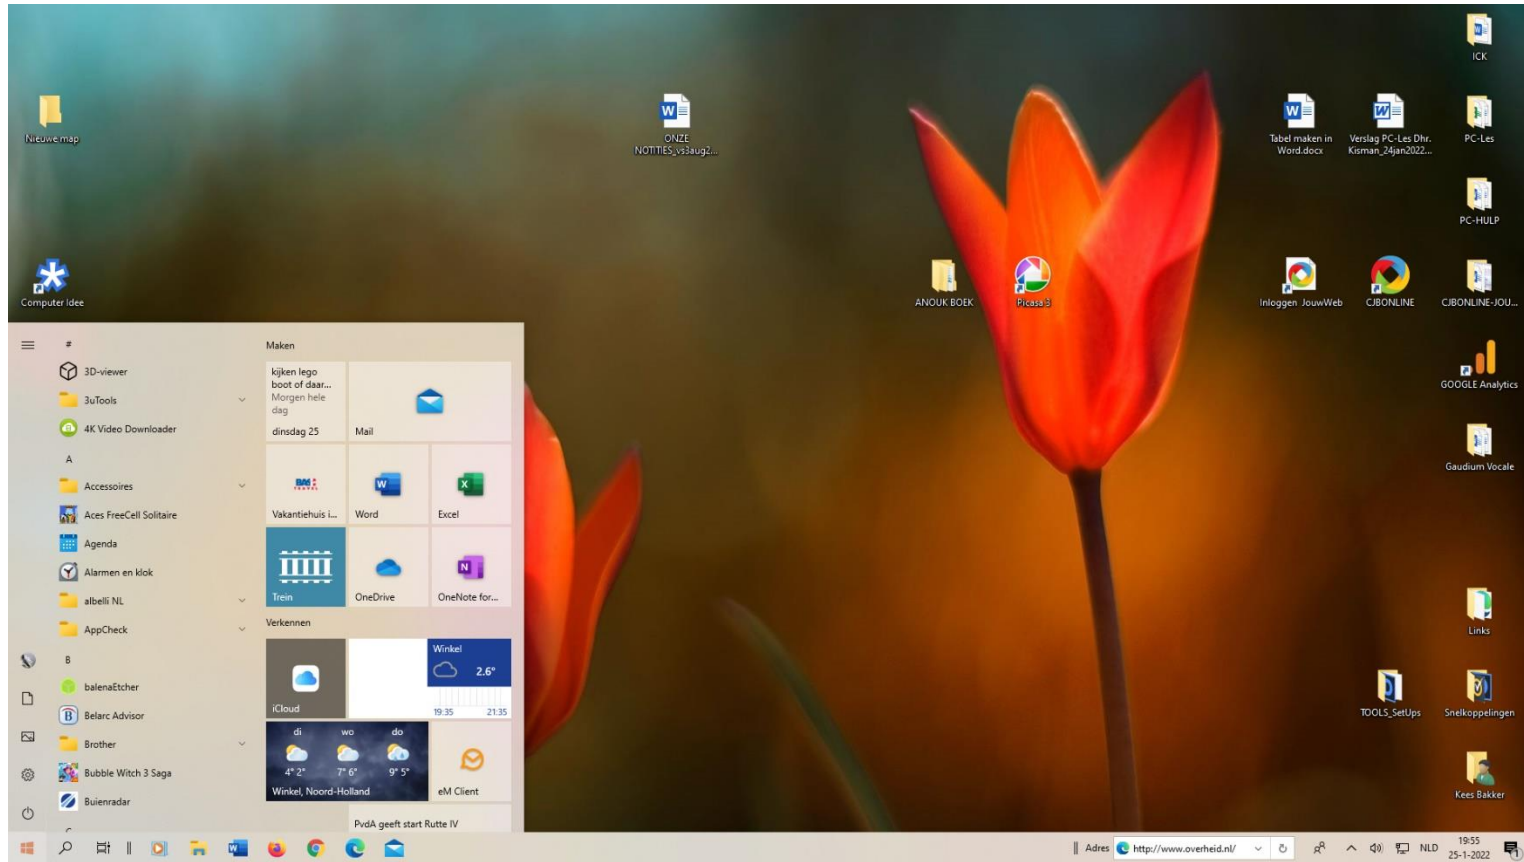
Nieuwe map

ONZE NOTITIES_vs3aug2...

Tabel maken in Word.docx

Verslag PC-Les Dhr. Kisman_24jan2022...

ICK

PC-Les

PC-HULP

Computer Idee

ANOUK BOEK

Picasa 3

Inloggen JouwWeb

CJBONLINE

CJBONLINE-JOU...

GOOGLE Analytics

Gaudium Vocale

Links

TOOLS_SetUps

Snelkoppelingen

Kees Bakker

#

3D-viewer

3uTools

4K Video Downloader

A

Accessoires

Aces FreeCell Solitaire

Agenda

Alarmen en klok

albelli NL

AppCheck

B

balenaEtcher

Belarc Advisor

Brother

Bubble Witch 3 Saga

Buienradar

Maken

kijken lego boot of daar... Morgen hele dag dinsdag 25

Mail

Vakantiehuis i...

Word

Excel

Trein

OneDrive

OneNote for...

Verkennen

iCloud

Winkel 2.6° 19:35 21:35

di wo do 4° 2° 7° 6° 9° 5° Winkel, Noord-Holland

eM Client

PvdA geeft start Rutte IV

Adres http://www.overheid.nl/

NLD 19:55 25-1-2022